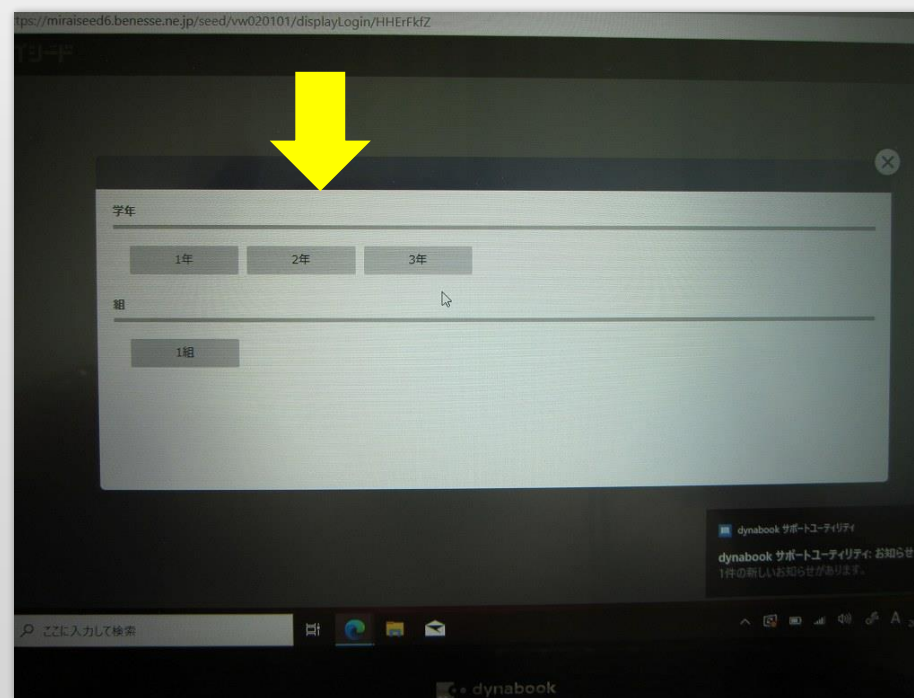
tps://miraiseed6.benesse.ne.jp/seed/vw020101/displayLogin/HHErFkfZ

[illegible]シード

学年

1年

2年

3年

組

1組

dynabook サポートユーティリティ

dynabook サポートユーティリティ: お知らせ

1件の新しいお知らせがあります。

ここに入力して検索

dynabook